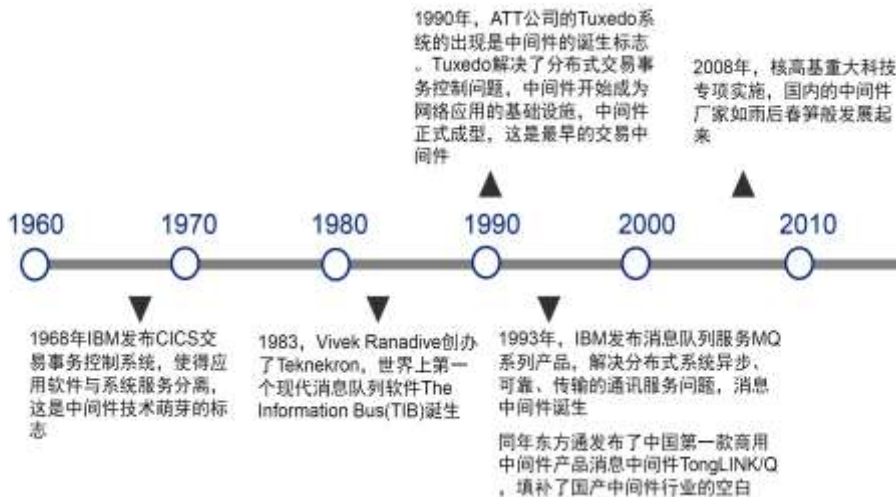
1990年，ATT公司的Tuxedo系统的出现是中间件的诞生标志。Tuxedo解决了分布式交易事务控制问题，中间件开始成为网络应用的基础设施，中间件正式成型，这是最早的交易中间件

2008年，核高基重大科技专项实施，国内的中间件厂家如雨后春笋般发展起来

1960

1970

1980

1990

2000

2010

1968年IBM发布CICS交易事务控制系统，使得应用软件与系统服务分离，这是中间件技术萌芽的标志

1983，Vivek Ranadive创办了Teknekron，世界上第一个现代消息队列软件The Information Bus(TIB)诞生

1993年，IBM发布消息队列服务MQ系列产品，解决分布式系统异步、可靠、传输的通讯服务问题，消息中间件诞生

同年东方通发布了中国第一款商用中间件产品消息中间件TongLINK/Q，填补了国产中间件行业的空白